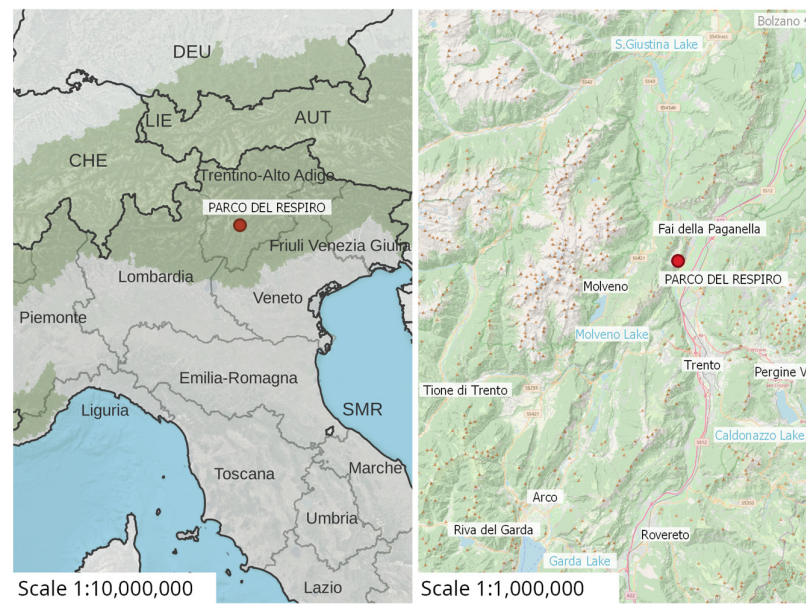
DEU
LIE
AUT
CHE
Trentino-Alto Adige
PARCO DEL RESPIRO
Friuli Venezia Giulia
Lombardia
Veneto
Piemonte
Emilia-Romagna
Liguria
SMR
Marche
Toscana
Umbria
Lazio
Scale 1:10,000,000

Bolzano
S.Giustina Lake
Fai della Paganella
PARCO DEL RESPIRO
Molveno
Molveno Lake
Trento
Pergine V
Tione di Trento
Caldonazzo Lake
Arco
Riva del Garda
Rovereto
Garda Lake
Scale 1:1,000,000